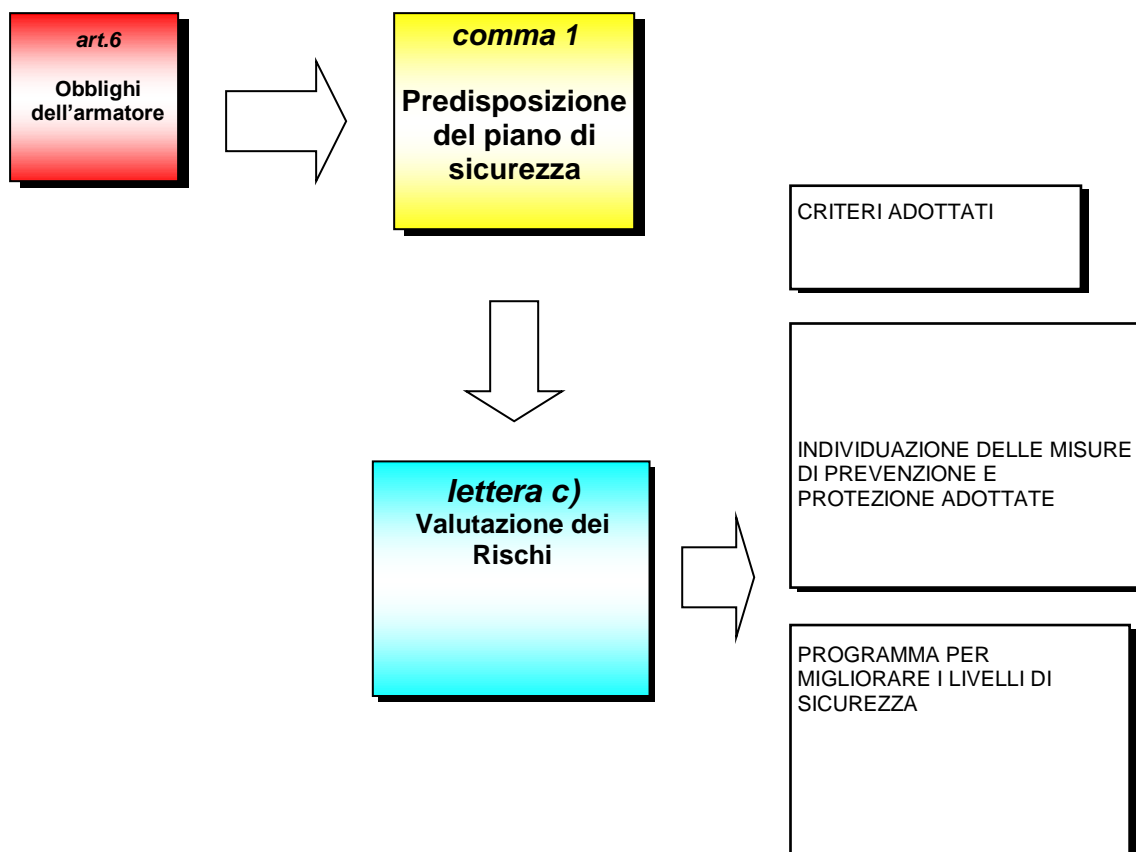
art.6

Obblighi dell’armatore

comma 1

Predisposizione del piano di sicurezza

lettera c)
Valutazione dei Rischi

CRITERI ADOTTATI

INDIVIDUAZIONE DELLE MISURE DI PREVENZIONE E PROTEZIONE ADOTTATE

PROGRAMMA PER MIGLIORARE I LIVELLI DI SICUREZZA